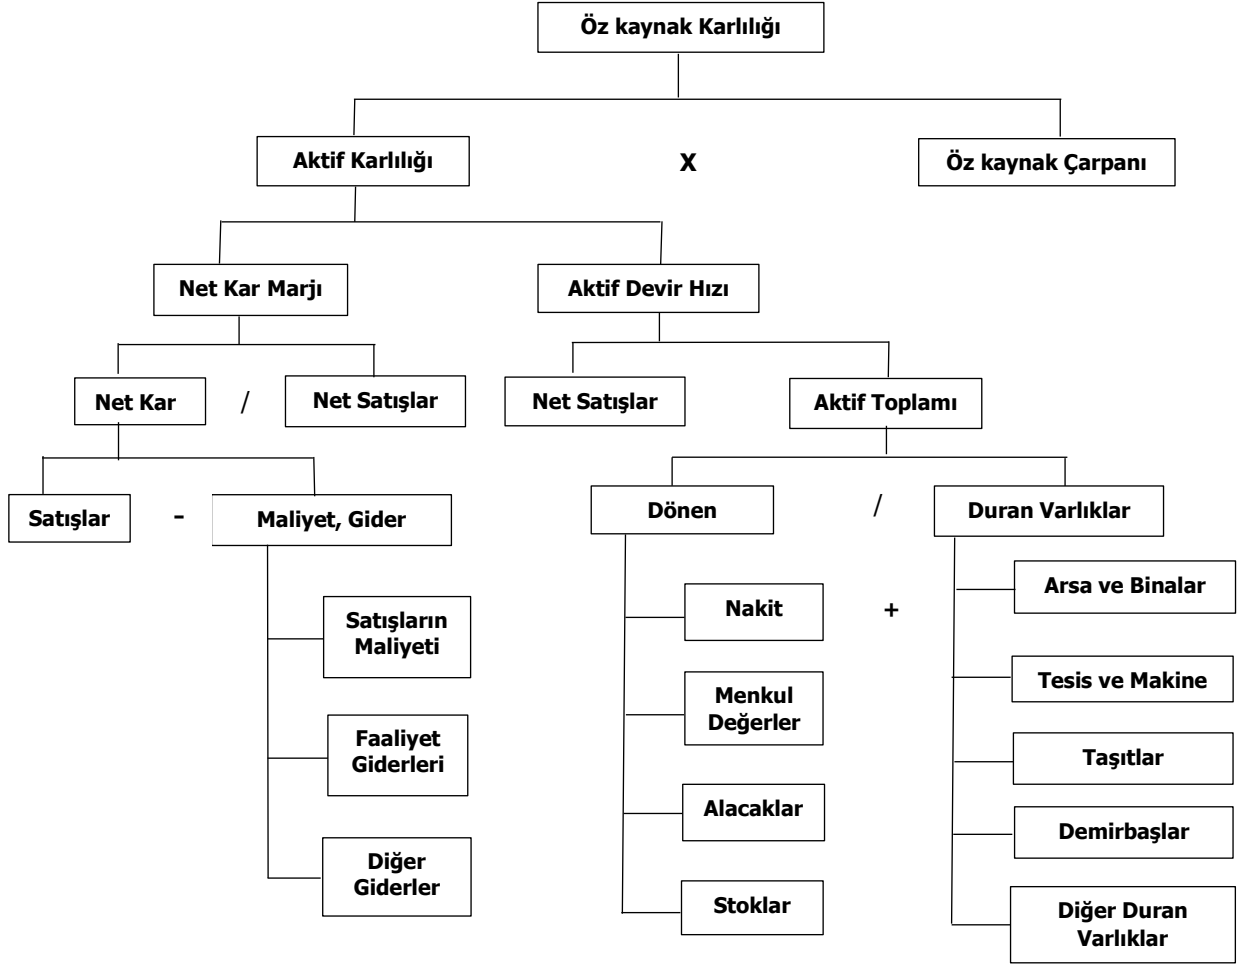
Öz kaynak Karlılığı

Aktif Karlılığı

X

Öz kaynak Çarpanı

Net Kar Marjı

Aktif Devir Hızı

Net Kar

/

Net Satışlar

Net Satışlar

Aktif Toplamı

Satışlar

-

Maliyet, Gider

Dönen

/

Duran Varlıklar

Satışların Maliyeti

Faaliyet Giderleri

Diğer Giderler

Nakit

+

Menkul Değerler

Alacaklar

Stoklar

Arsa ve Binalar

Tesis ve Makine

Taşıtlar

Demirbaşlar

Diğer Duran Varlıklar